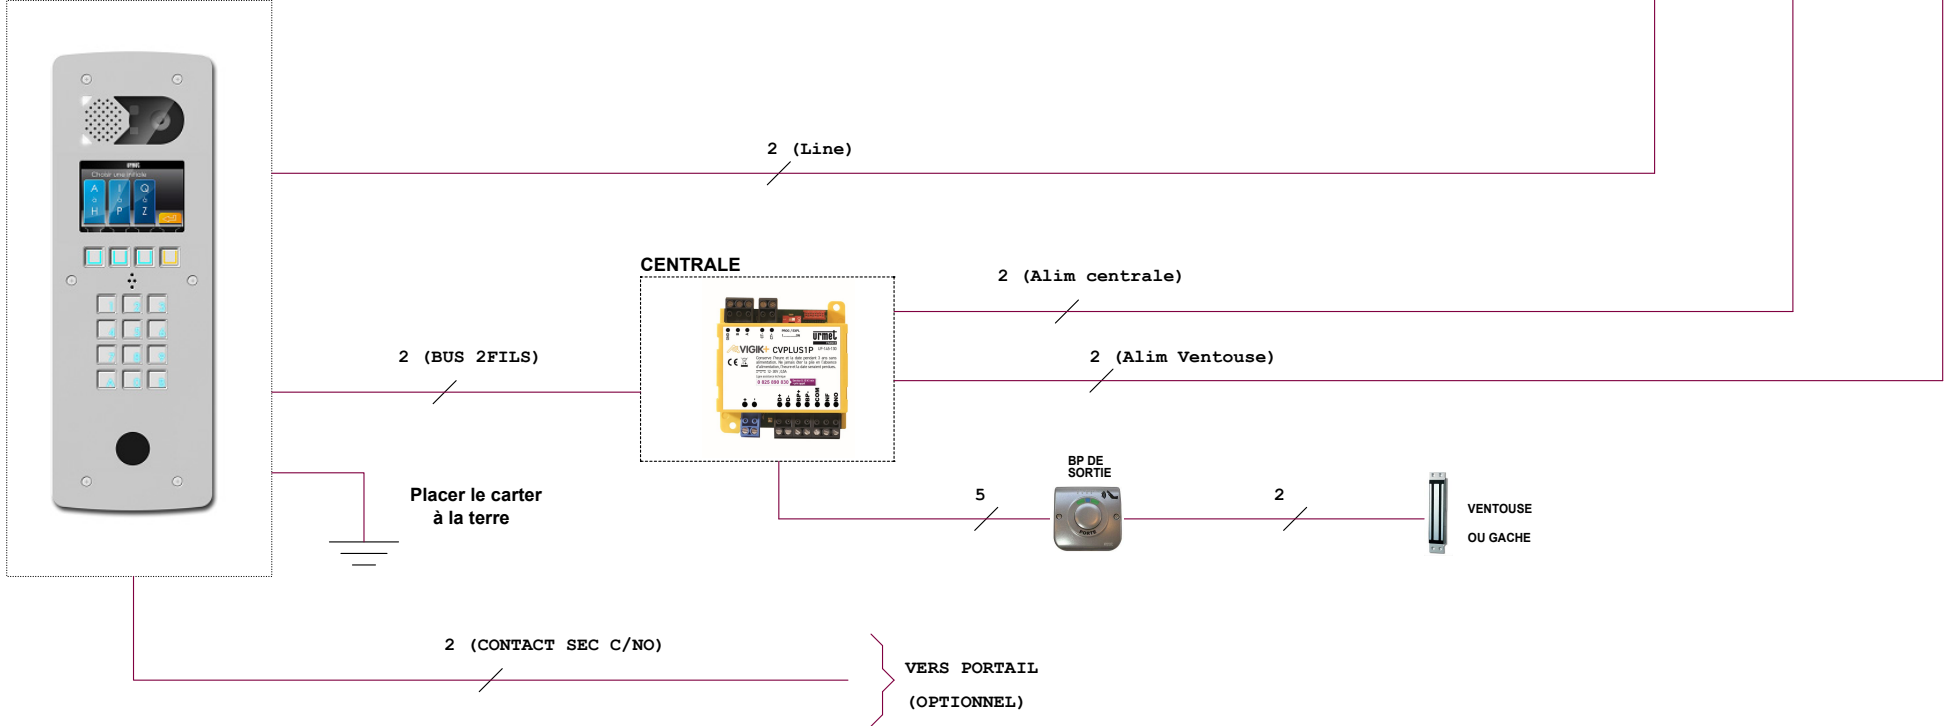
2 (Line)

CENTRALE

2 (Alim centrale)

2 (BUS 2FILS)

2 (Alim Ventouse)

VIGIK+ CVPLUS1P

urmet

Placer le carter à la terre

BP DE SORTIE

5

2

VENTOUSE

OU GACHE

2 (CONTACT SEC C/NO)

VERS PORTAIL

(OPTIONNEL)